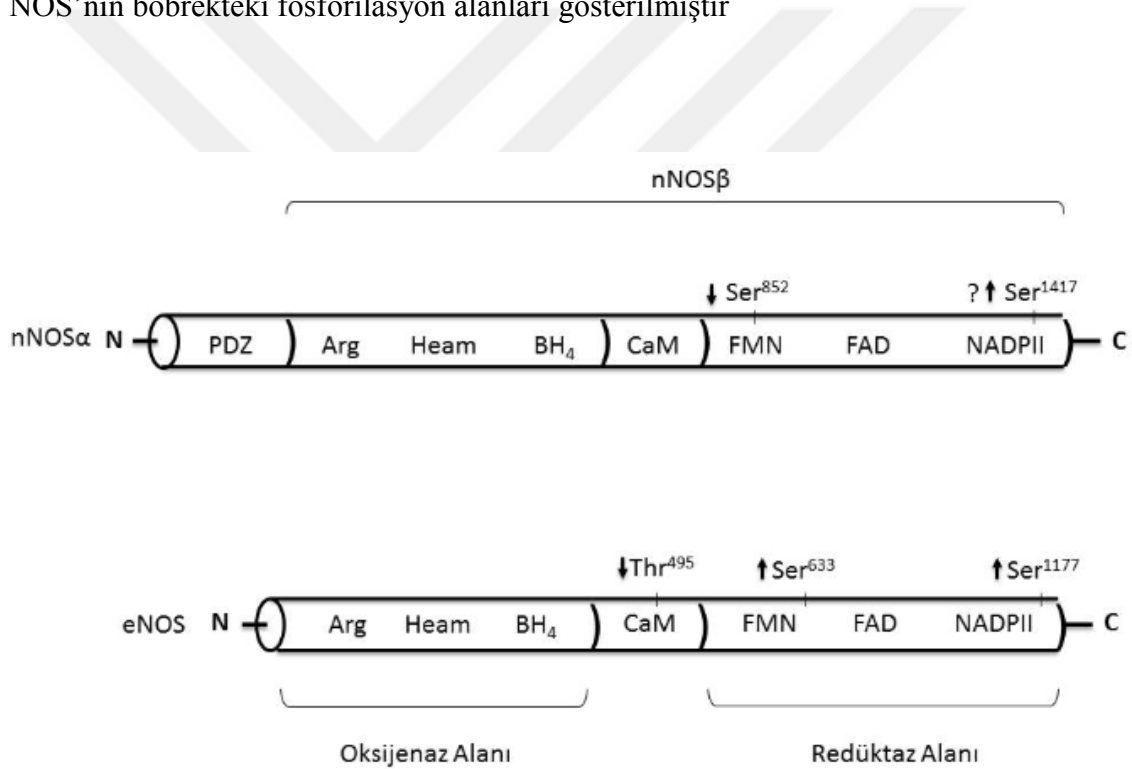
NOS'nin böbrekteki fosforilasyon alanları gösterilmiştir

nNOSβ

↓ Ser$^{852}$

?↑ Ser$^{1417}$

nNOSα N PDZ Arg Heam $BH_4$ CaM FMN FAD NADPII C

↓Thr$^{495}$

↑Ser$^{633}$

↑Ser$^{1177}$

eNOS N Arg Heam $BH_4$ CaM FMN FAD NADPII C

Oksijenaz Alanı

Redüktaz Alanı